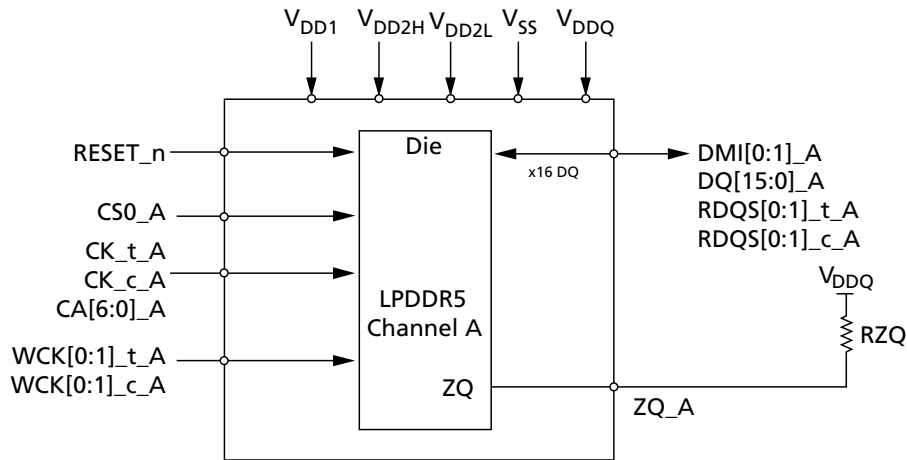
$V_{DD1}$ $V_{DD2H}$ $V_{DD2L}$ $V_{SS}$ $V_{DDQ}$

RESET_n

CS0_A

CK_t_A
CK_c_A
CA[6:0]_A

WCK[0:1]_t_A
WCK[0:1]_c_A

Die

LPDDR5
Channel A

ZQ

x16 DQ

DMI[0:1]_A
DQ[15:0]_A
RDQS[0:1]_t_A
RDQS[0:1]_c_A

$V_{DDQ}$

RZQ

ZQ_A